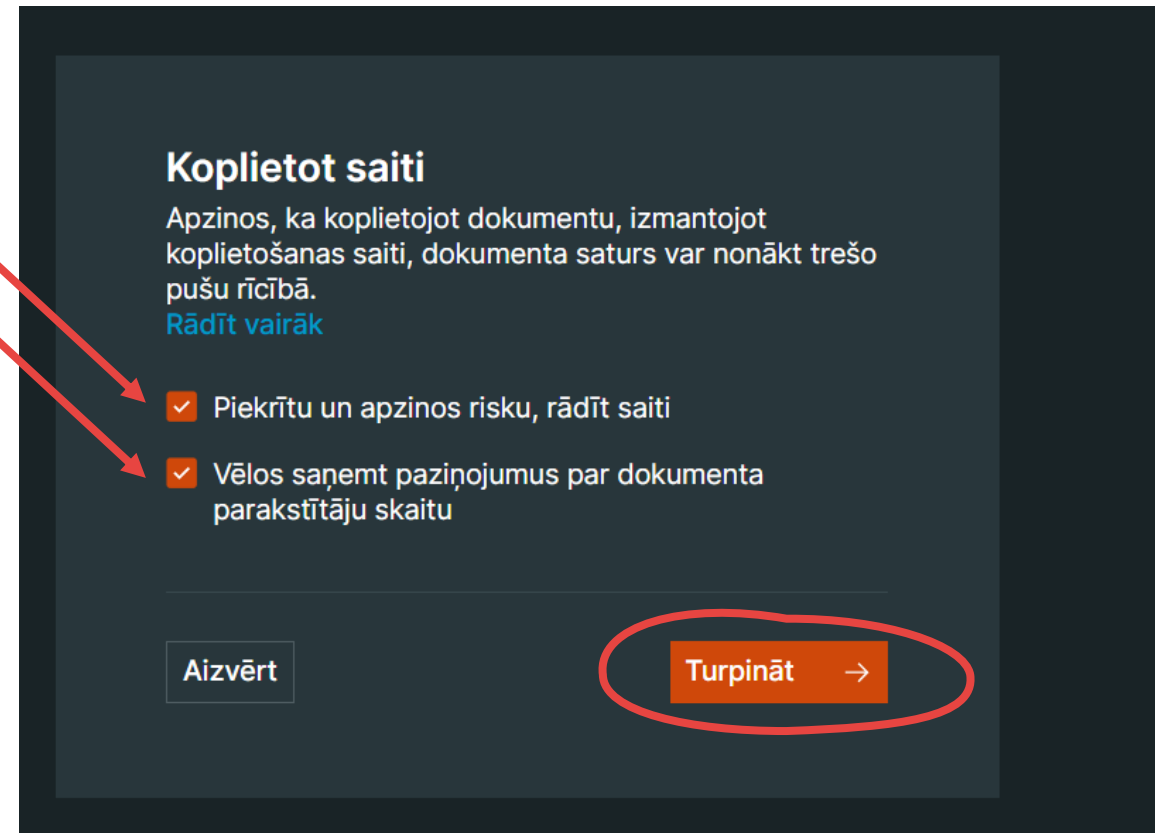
Koplietot saiti

Apzinos, ka koplietojot dokumentu, izmantojot koplietošanas saiti, dokumenta saturs var nonākt trešo pušu rīcībā.
Rādīt vairāk

Piekrītu un apzinos risku, rādīt saiti

Vēlos saņemt paziņojumus par dokumenta parakstītāju skaitu

Aizvērt

Turpināt →